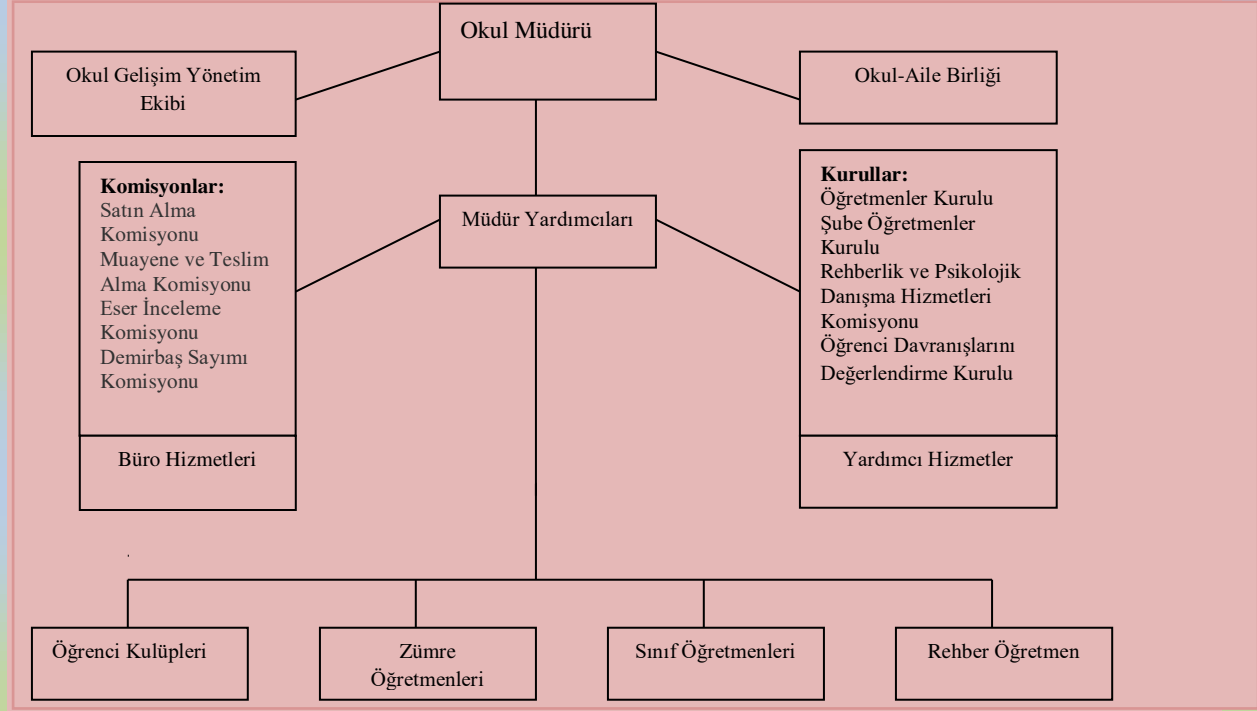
Okul Müdürü

Okul Gelişim Yönetim Ekibi

Okul-Aile Birliği

Müdür Yardımcıları

Komisyonlar:
Satın Alma Komisyonu
Muayene ve Teslim Alma Komisyonu
Eser İnceleme Komisyonu
Demirbaş Sayımı Komisyonu

Büro Hizmetleri

Kurullar:
Öğretmenler Kurulu
Şube Öğretmenler Kurulu
Rehberlik ve Psikolojik Danışma Hizmetleri Komisyonu
Öğrenci Davranışlarını Değerlendirme Kurulu

Yardımcı Hizmetler

Öğrenci Kulüpleri

Zümre Öğretmenleri

Sınıf Öğretmenleri

Rehber Öğretmen